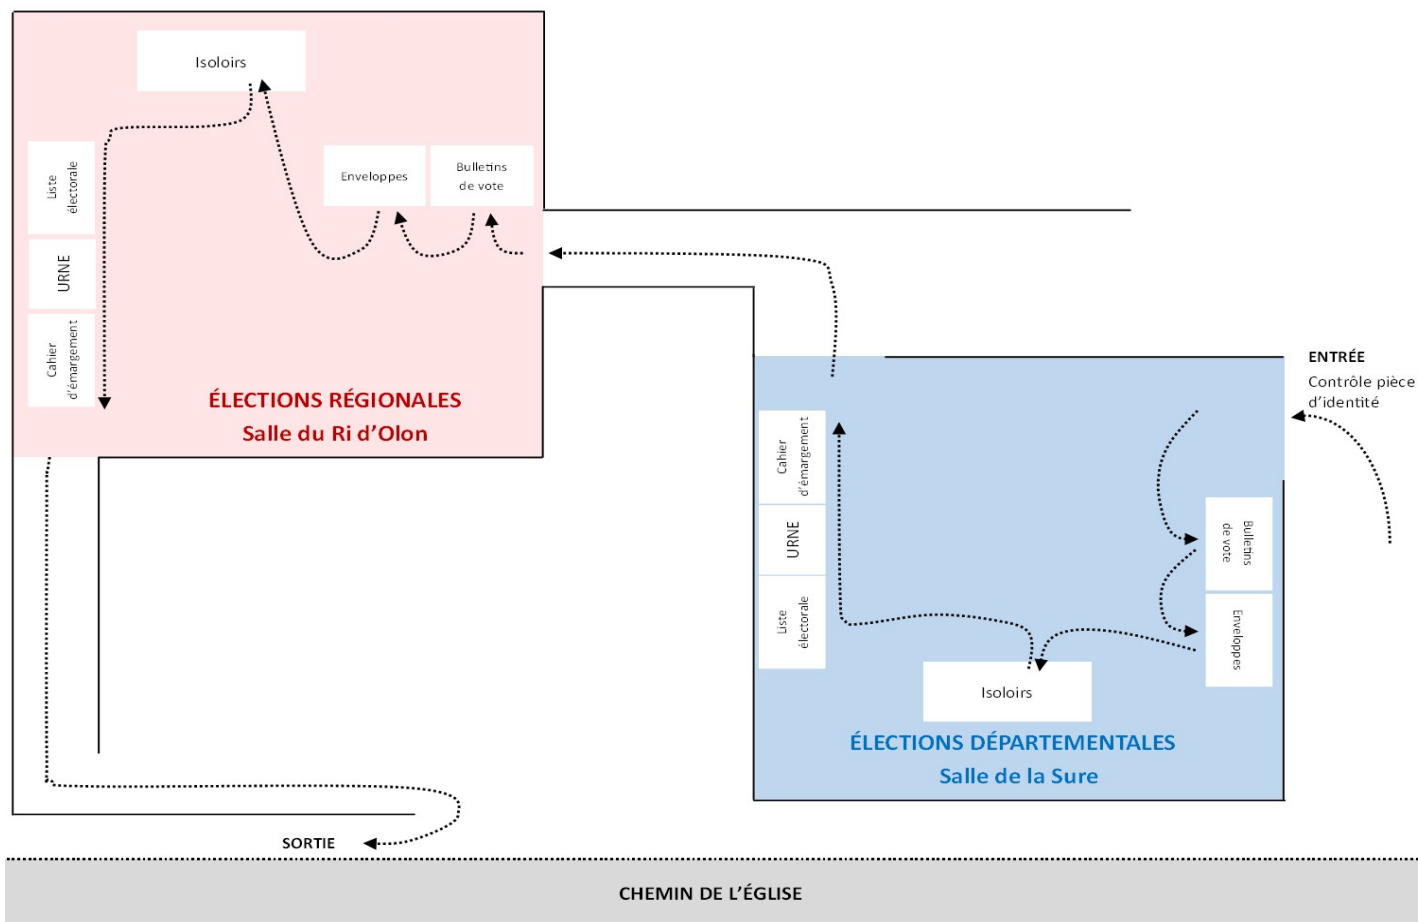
Isoloirs

Liste électorale

URNE

Cahier d'émargement

Enveloppes

Bulletins de vote

ÉLECTIONS RÉGIONALES
Salle du Ri d'Olon

ENTRÉE
Contrôle pièce d'identité

Cahier d'émargement

URNE

Liste électorale

Bulletins de vote

Enveloppes

Isoloirs

ÉLECTIONS DÉPARTEMENTALES
Salle de la Sure

SORTIE

CHEMIN DE L'ÉGLISE